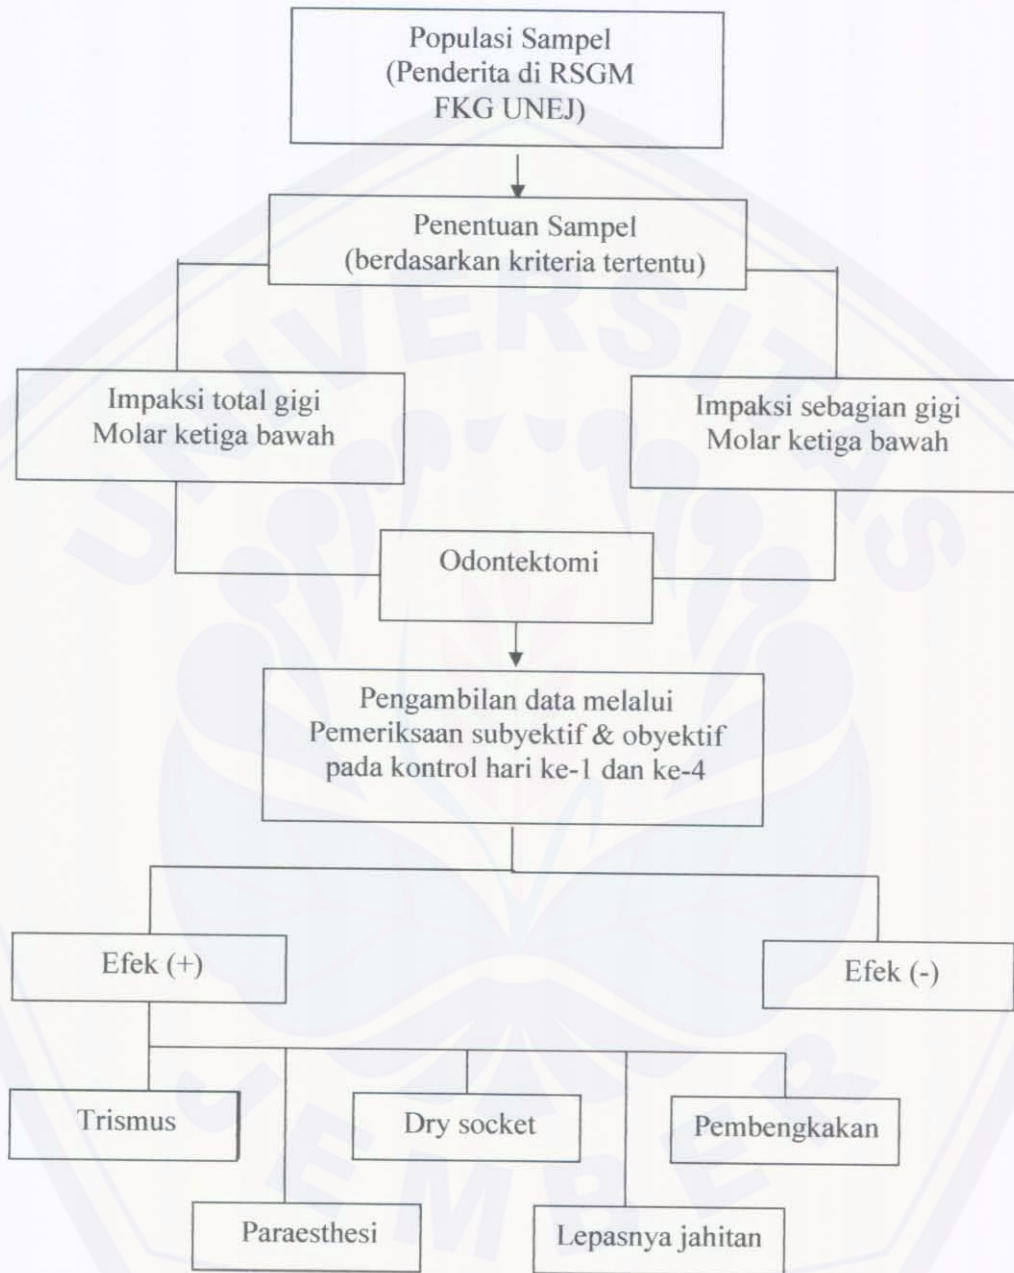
Populasi Sampel
(Penderita di RSGM
FKG UNEJ)

Penentuan Sampel
(berdasarkan kriteria tertentu)

Impaksi total gigi
Molar ketiga bawah

Impaksi sebagian gigi
Molar ketiga bawah

Odontektomi

Pengambilan data melalui
Pemeriksaan subyektif & obyektif
pada kontrol hari ke-1 dan ke-4

Efek (+)

Efek (-)

Trismus

Dry socket

Pembengkakan

Paraesthesi

Lepasnya jahitan